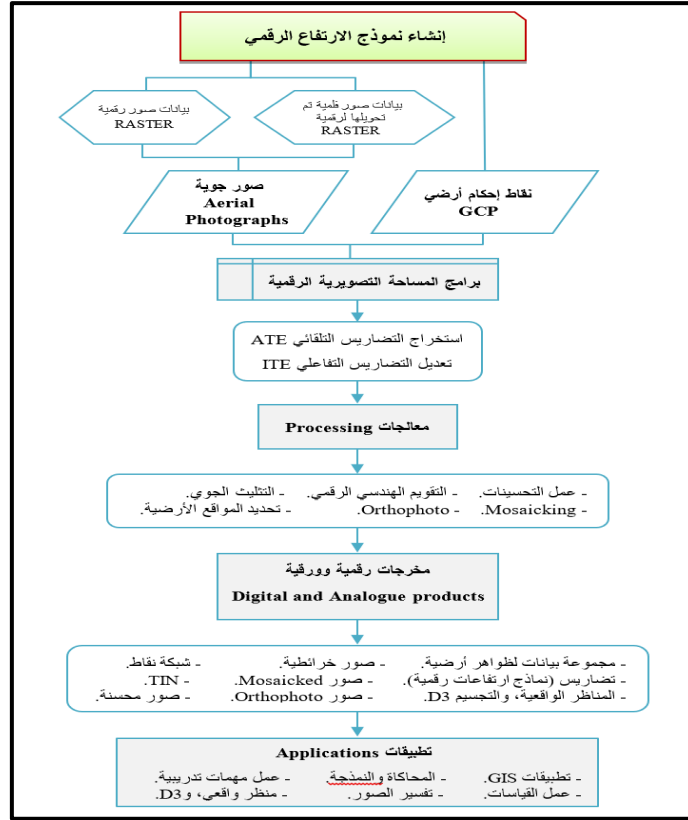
إنشاء نموذج الارتفاع الرقمي

بيانات صور رقمية
RASTER

بيانات صور قلمية تم تحويلها لرقمية
RASTER

صور جوية
Aerial Photographs

نقاط إحكام أرضي
GCP

برامج المساحة التصويرية الرقمية

استخراج التضاريس التلقائي ATE
تعديل التضاريس التفاعلي ITE

Processing معالجات

- عمل التحسينات. - التقويم الهندسي الرقمي. - التثليث الجوي.
- Mosaicking. - Orthophoto. - تحديد المواقع الأرضية.

مخرجات رقمية وورقية
Digital and Analogue products

- مجموعة بيانات لظواهر أرضية. - صور خرائطية. - شبكة نقاط.
- تضاريس (نماذج ارتفاعات رقمية). - صور Mosaicked. - TIN.
- المناظر الواقعية، والتجسيم D3. - صور Orthophoto. - صور محسنة.

Applications تطبيقات

- تطبيقات GIS. - المحاكاة والنمذجة. - عمل مهمات تدريبية.
- عمل القياسات. - تفسير الصور. - منظر واقعي، وD3.